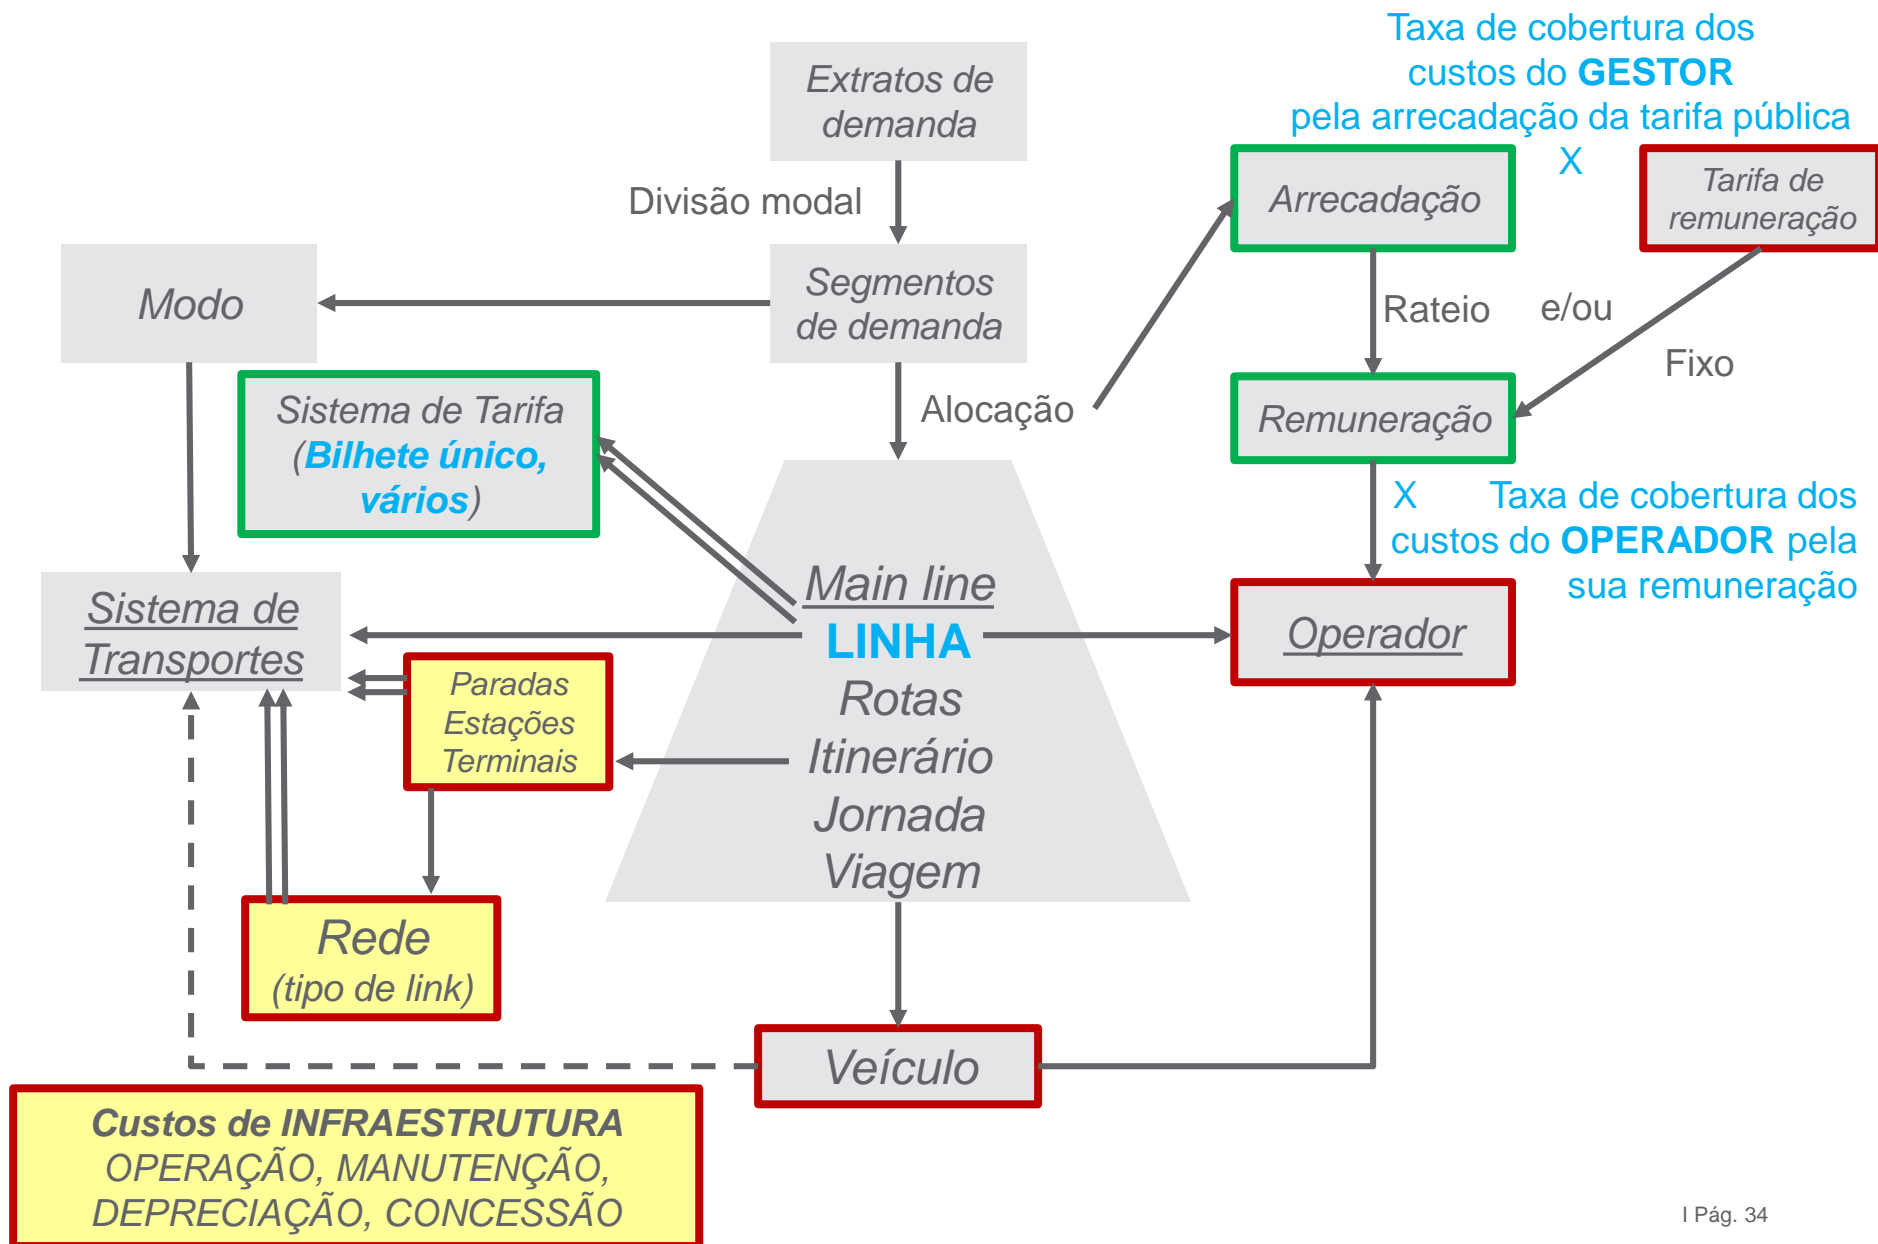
Taxa de cobertura dos custos do **GESTOR** pela arrecadação da tarifa pública

X

Extratos de demanda

Divisão modal

Segmentos de demanda

Modo

Arrecadação

Tarifa de remuneração

Rateio

e/ou

Fixo

Remuneração

Alocação

Sistema de Tarifa (Bilhete único, vários)

X

Taxa de cobertura dos custos do **OPERADOR** pela sua remuneração

Main line

LINHA

Rotas

Itinerário

Jornada

Viagem

Sistema de Transportes

Operador

Paradas Estações Terminais

Rede (tipo de link)

Veículo

**Custos de INFRAESTRUTURA**
OPERAÇÃO, MANUTENÇÃO, DEPRECIAÇÃO, CONCESSÃO

I Pág. 34